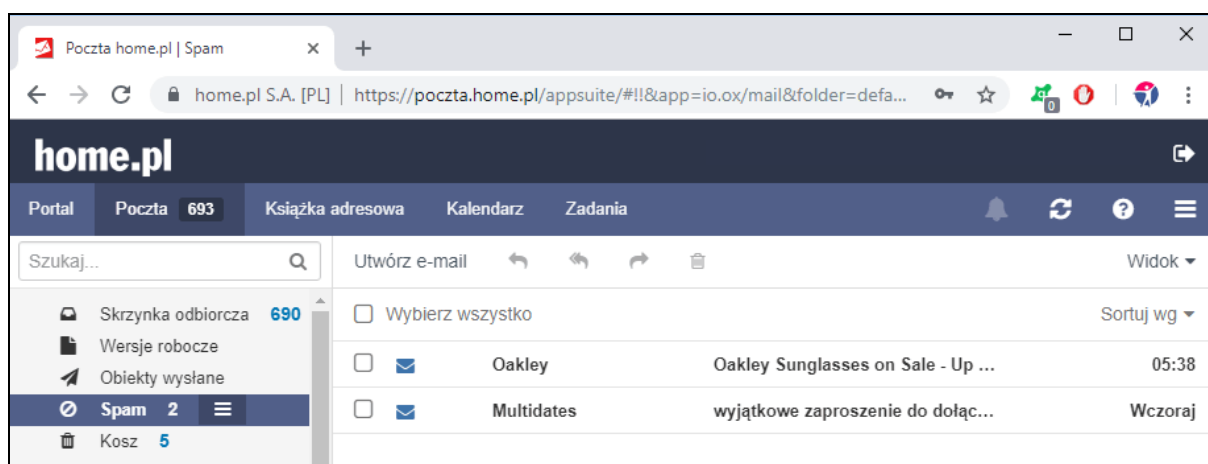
Poczta home.pl | Spam ×

+

home.pl S.A. [PL] | https://poczta.home.pl/appsuite/#!!&app=io.ox/mail&folder=defa...

0

home.pl

Portal Poczta 693 Książka adresowa Kalendarz Zadania

Szukaj...

Utwórz e-mail

Widok

Skrzynka odbiorcza 690
Wersje robocze
Obiekty wysłane
Spam 2
Kosz 5

Wybierz wszystko

Sortuj wg

| | Oakley | Oakley Sunglasses on Sale - Up ... | 05:38 |
|---|---|---|---|
| | Multidates | wyjątkowe zaproszenie do dołąc... | Wczoraj |